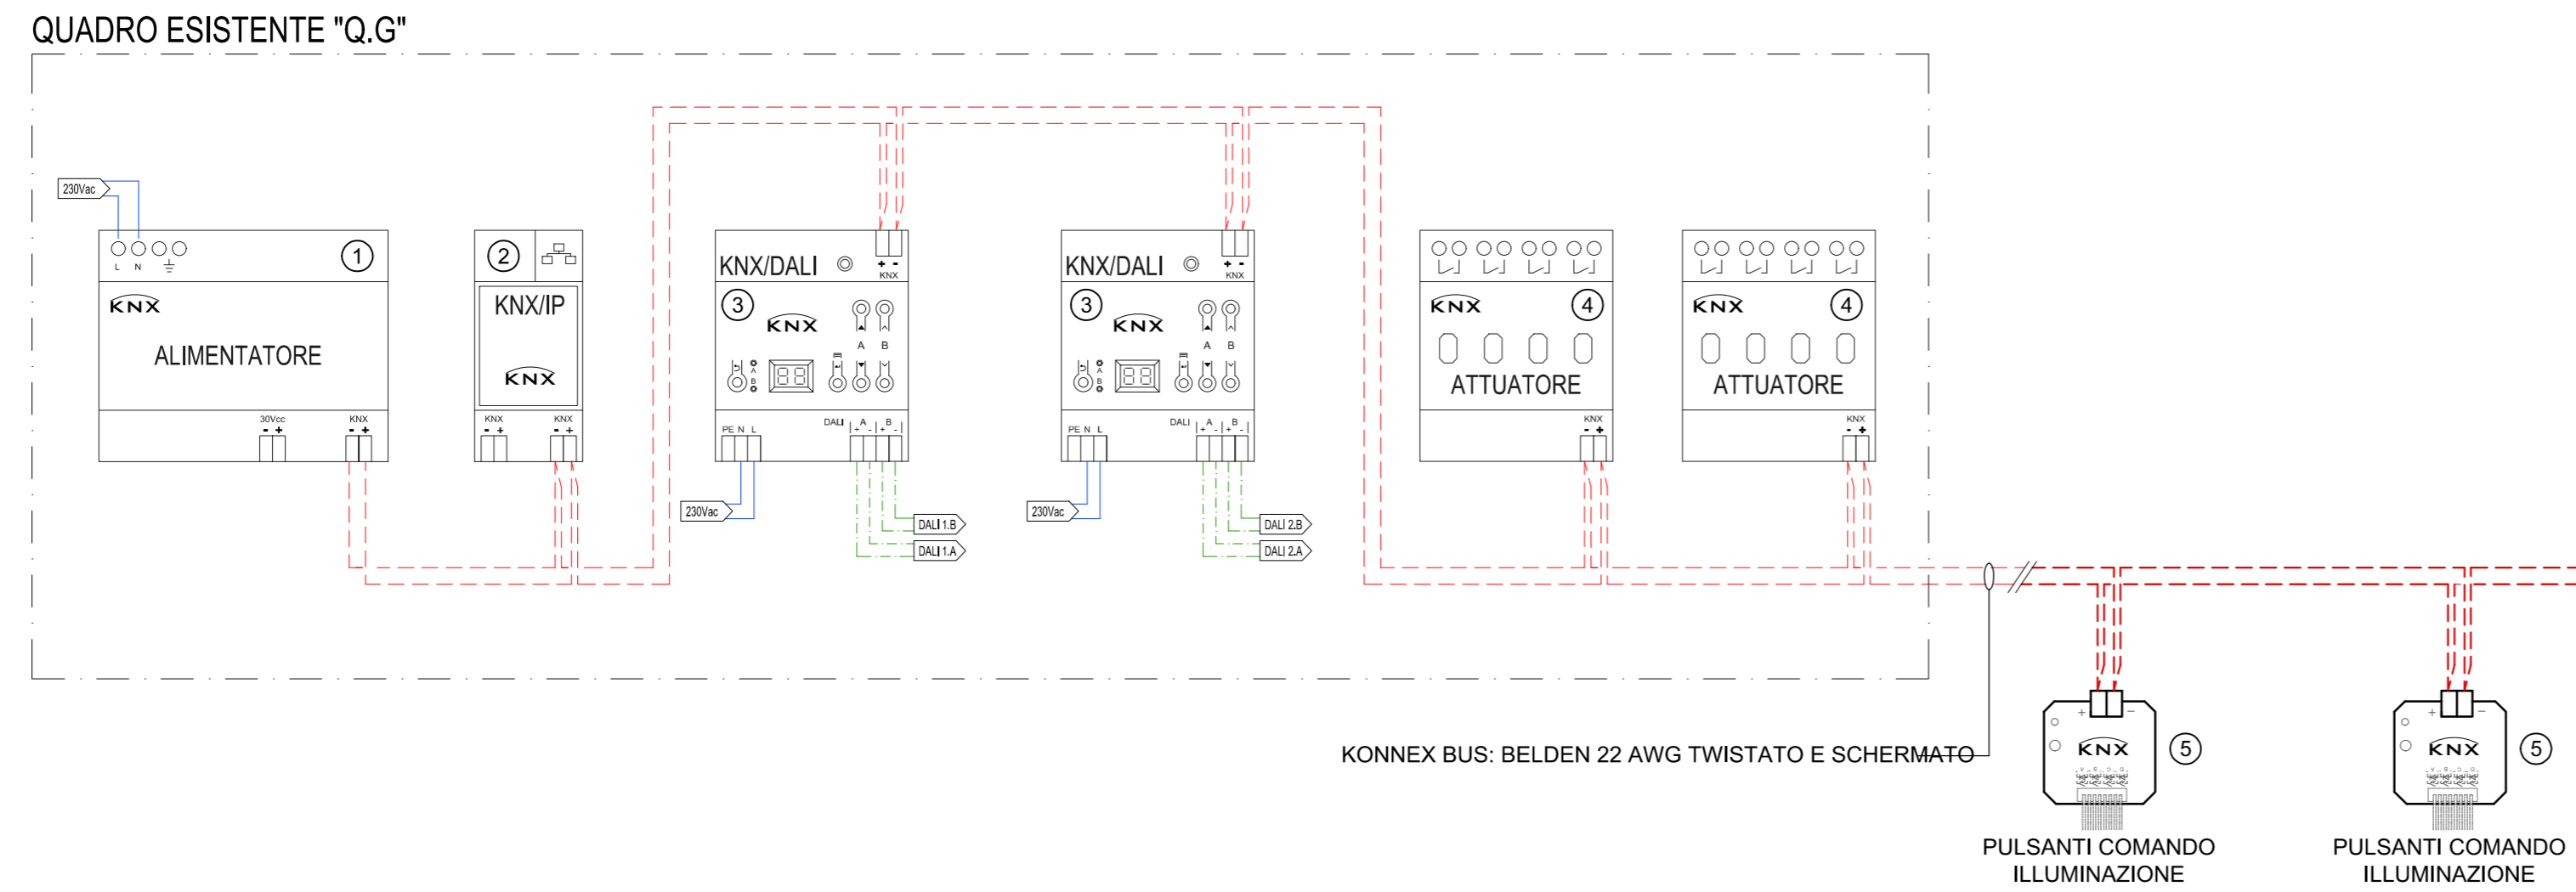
QUADRO ESISTENTE "Q.G"

230Vac

L N

1

KNX

ALIMENTATORE

30Vcc
- +

KNX
- +

2

KNX/IP

KNX

KNX
- +

KNX
- +

KNX/DALI

+ -
KNX

3

KNX

A B

PE N L

DALI
A
+ -
B
+ -

230Vac

DALI 1.B

DALI 1.A

KNX/DALI

+ -
KNX

3

KNX

A B

PE N L

DALI
A
+ -
B
+ -

230Vac

DALI 2.B

DALI 2.A

KNX

4

ATTUATORE

KNX
- +

KNX

4

ATTUATORE

KNX
- +

KONNEX BUS: BELDEN 22 AWG TWISTATO E SCHERMATO

+ -

KNX

5

PULSANTI COMANDO ILLUMINAZIONE

+ -

KNX

5

PULSANTI COMANDO ILLUMINAZIONE